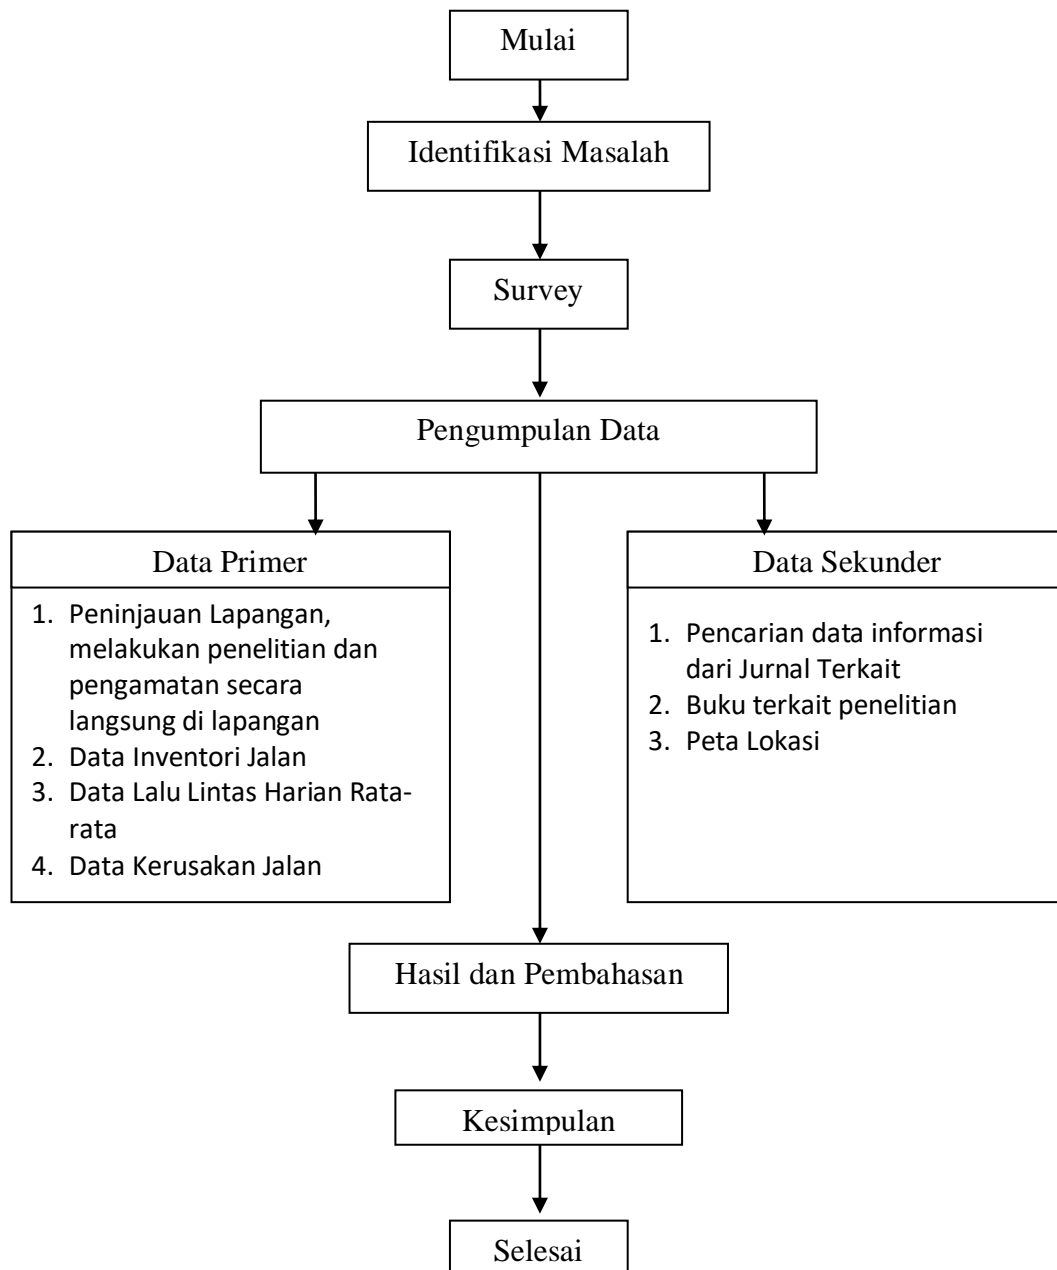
Mulai

Identifikasi Masalah

Survey

Pengumpulan Data

Data Primer

1. Peninjauan Lapangan, melakukan penelitian dan pengamatan secara langsung di lapangan
2. Data Inventori Jalan
3. Data Lalu Lintas Harian Rata-rata
4. Data Kerusakan Jalan

Data Sekunder

1. Pencarian data informasi dari Jurnal Terkait
2. Buku terkait penelitian
3. Peta Lokasi

Hasil dan Pembahasan

Kesimpulan

Selesai